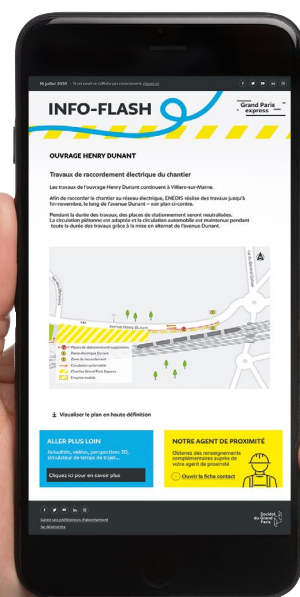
14 juillet 2037 · Si cet email ne s'affiche pas correctement, cliquez ici

INFO-FLASH

Grand Paris express

OUVRAGE HENRY DUNANT

Travaux de raccordement électrique du chantier

Les travaux de l'ouvrage Henry Dunant continuent à Villiers-sur-Marne.

Afin de raccorder le chantier au réseau électrique, ENEDIS réalise des travaux jusqu'à fin-novembre, le long de l'avenue Dunant – voir plan ci-contre.

Pendant la durée des travaux, des places de stationnement seront neutralisées. La circulation piétonne est adaptée et la circulation automobile est maintenue pendant toute la durée des travaux grâce à la mise en alternat de l'avenue Dunant.

Avenue Henry Dunant

Places de stationnement supprimées
Poste électrique Dunant
Zone de raccordement
Circulation automobile
Chantier Grand Paris Express
Emprise inutile

Visualiser le plan en haute définition

ALLER PLUS LOIN

Actualités, vidéos, perspectives 3D, simulateur de temps de trajet...

Cliquez ici pour en savoir plus

NOTRE AGENT DE PROXIMITÉ

Obtenez des renseignements complémentaires auprès de votre agent de proximité

Ouvrir la fiche contact

Gérer vos préférences d'abonnement
Se désinscrire

Société du Grand Paris